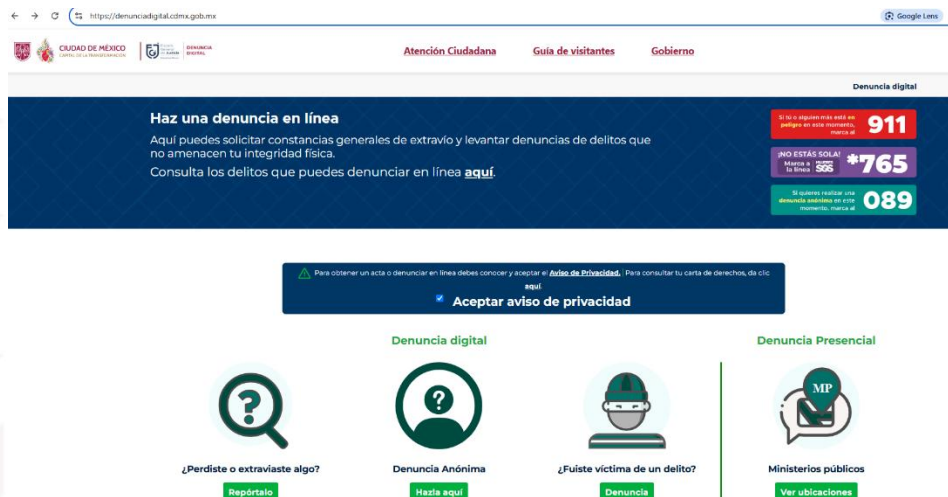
https://denunciadigital.cdmx.gob.mx

Google Lens

CIUDAD DE MÉXICO
CAPITAL DE LA TRANSFORMACIÓN

DENUNCIA DIGITAL

Atención Ciudadana Guía de visitantes Gobierno

Denuncia digital

Haz una denuncia en línea

Aquí puedes solicitar constancias generales de extravío y levantar denuncias de delitos que no amenacen tu integridad física.

Consulta los delitos que puedes denunciar en línea aquí.

Si tú o alguien más está en peligro en este momento, marca al 911

¡NO ESTÁS SOLA! Marca a la línea SOS *765

Si quieres realizar una denuncia anónima en este momento, marca al 089

Para obtener un acta o denunciar en línea debes conocer y aceptar el Aviso de Privacidad. Para consultar tu carta de derechos, da clic aquí.

Aceptar aviso de privacidad

Denuncia digital

Denuncia Presencial

MP

¿Perdiste o extraviaste algo?
Repórtalo

Denuncia Anónima
Hazla aquí

¿Fuiste víctima de un delito?
Denuncia

Ministerios públicos
Ver ubicaciones